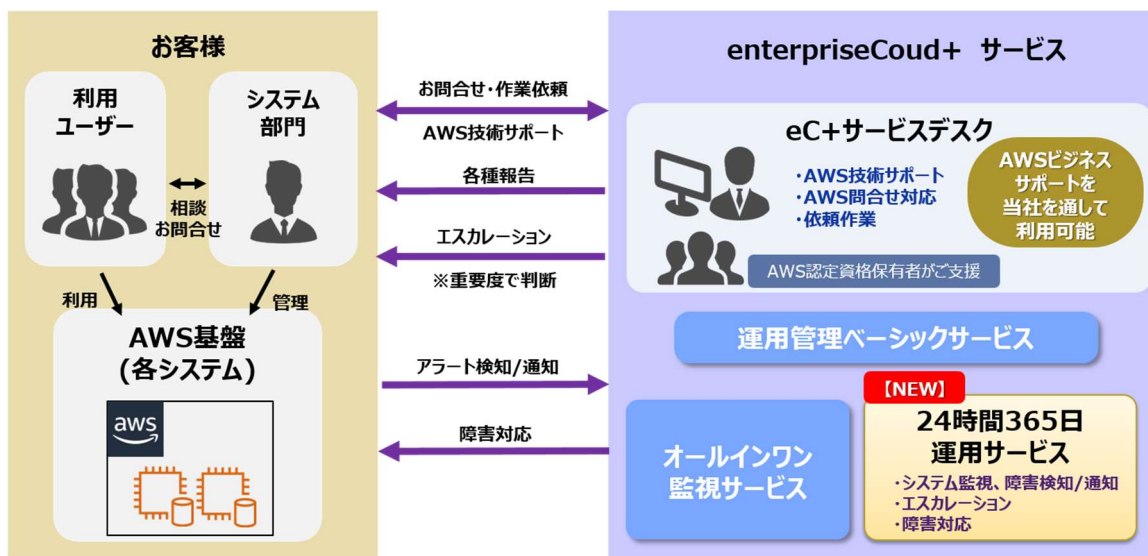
お客様

利用ユーザー

システム部門

相談
お問合せ

利用

管理

AWS基盤
(各システム)

aws

お問合せ・作業依頼

AWS技術サポート

各種報告

エスカレーション

※重要度で判断

アラート検知/通知

障害対応

enterpriseCoud+ サービス

eC+サービスデスク

・AWS技術サポート
・AWS問合せ対応
・依頼作業

AWSビジネスサポートを当社を通して利用可能

AWS認定資格保有者がご支援

運用管理ベーシックサービス

オールインワン監視サービス

【NEW】

24時間365日
運用サービス

・システム監視、障害検知/通知
・エスカレーション
・障害対応